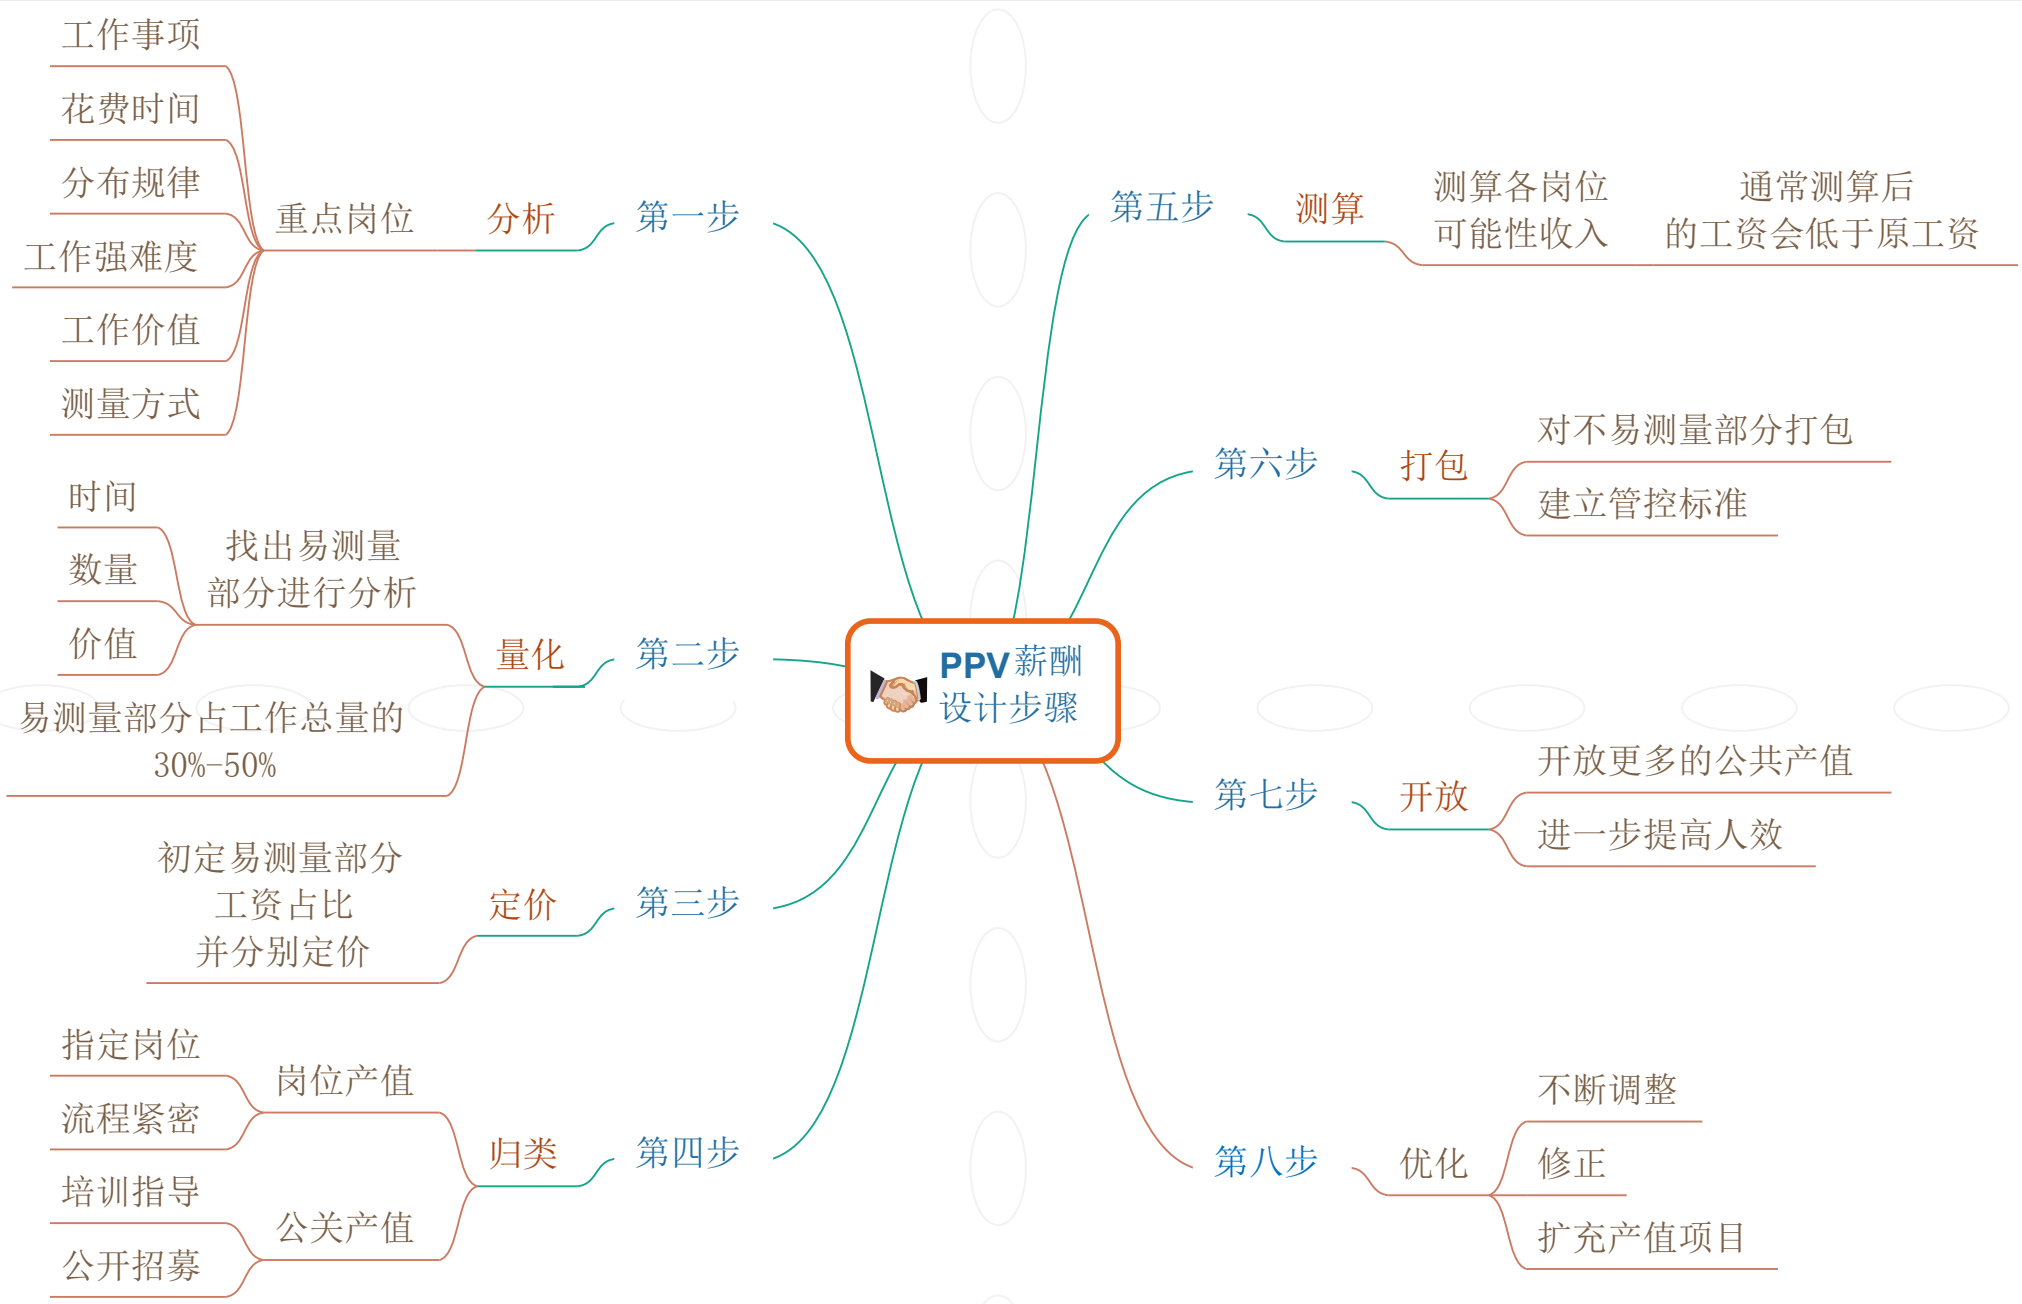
PPV薪酬设计步骤

第一步
分析
重点岗位
工作事项
花费时间
分布规律
工作强难度
工作价值
测量方式

第二步
量化
找出易测量部分进行分析
时间
数量
价值
易测量部分占工作总量的30%-50%

第三步
定价
初定易测量部分工资占比并分别定价

第四步
归类
岗位产值
指定岗位
流程紧密
公关产值
培训指导
公开招募

第五步
测算
测算各岗位可能性收入
通常测算后的工资会低于原工资

第六步
打包
对不易测量部分打包
建立管控标准

第七步
开放
开放更多的公共产值
进一步提高人效

第八步
优化
不断调整
修正
扩充产值项目